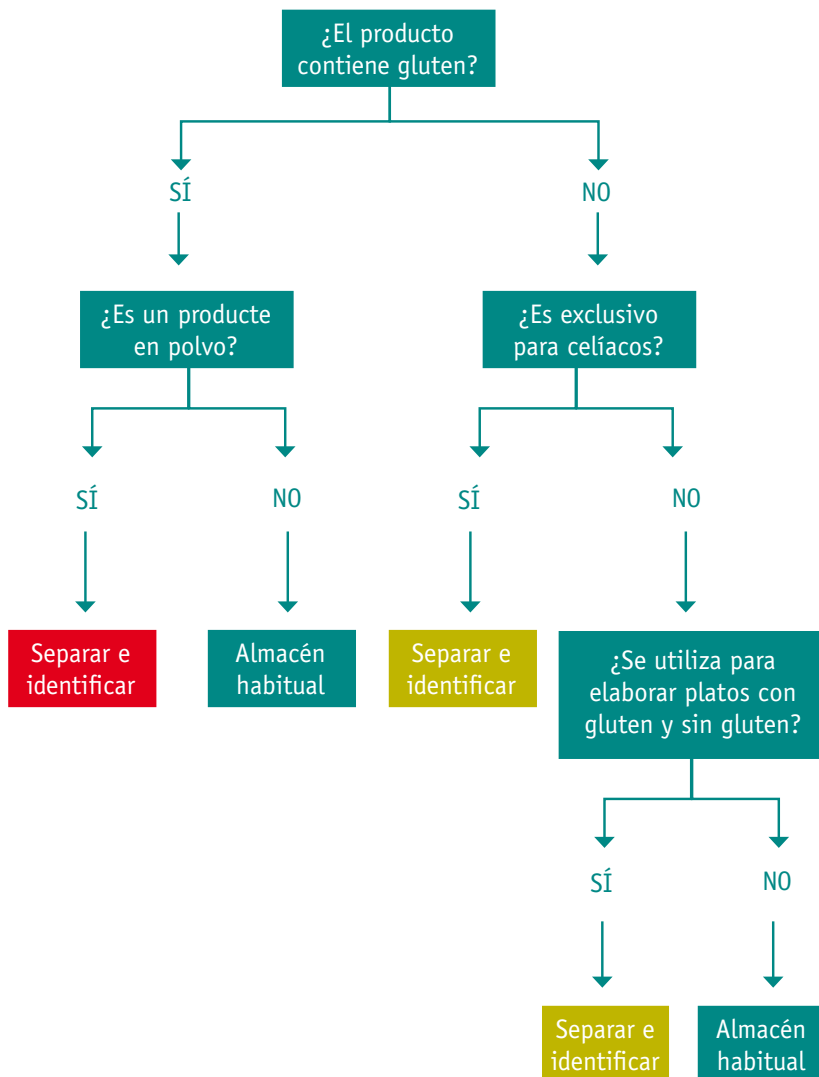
¿El producto contiene gluten?

SÍ

NO

¿Es un producte en polvo?

¿Es exclusivo para celíacos?

SÍ

NO

SÍ

NO

Separar e identificar

Almacén habitual

Separar e identificar

¿Se utiliza para elaborar platos con gluten y sin gluten?

SÍ

NO

Separar e identificar

Almacén habitual